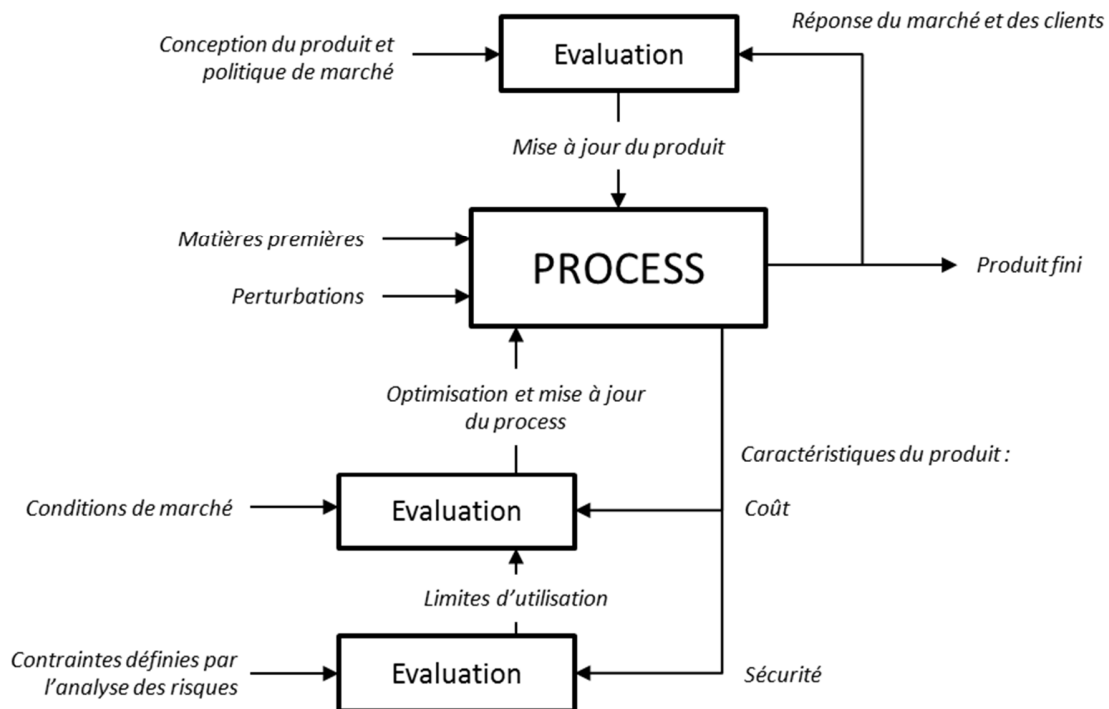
Conception du produit et politique de marché

Evaluation

Réponse du marché et des clients

Mise à jour du produit

Matières premières

Perturbations

PROCESS

Produit fini

Optimisation et mise à jour du process

Caractéristiques du produit :

Conditions de marché

Evaluation

Coût

Limites d'utilisation

Contraintes définies par l'analyse des risques

Evaluation

Sécurité